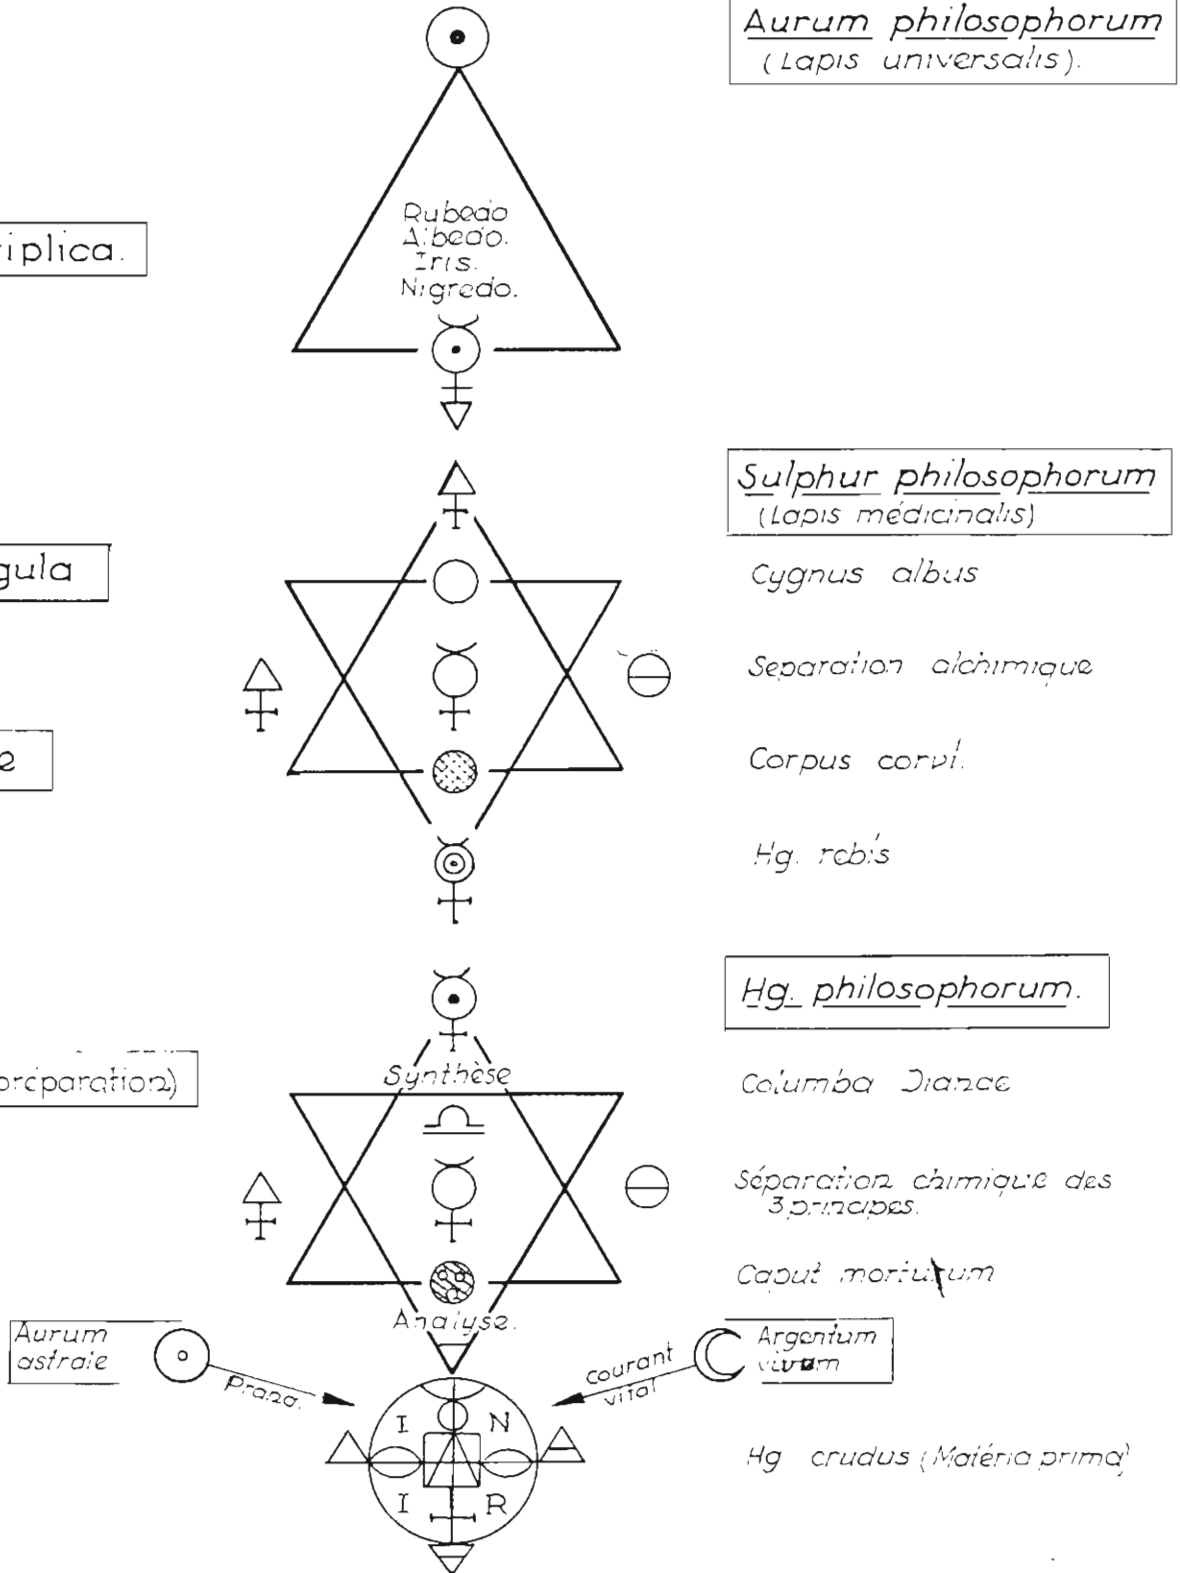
Aurum philosophorum
(Lapis universalis).

riplica.

Rubedo
Albedo.
Iris.
Nigredo.

Sulphur philosophorum
(Lapis médicinalis)

gula

Cygnus albus

Separation alchimique

e

Corpus corvi.

Hg. rebis

Hg. philosophorum.

préparation)

Synthèse

Columba Dianae

Séparation chimique des 3 principes.

Caput mortuum

Analyse.

Aurum astrale

Prana.

courant vital

Argentum vivum

I N
I R

Hg crudus (Matéria prima)